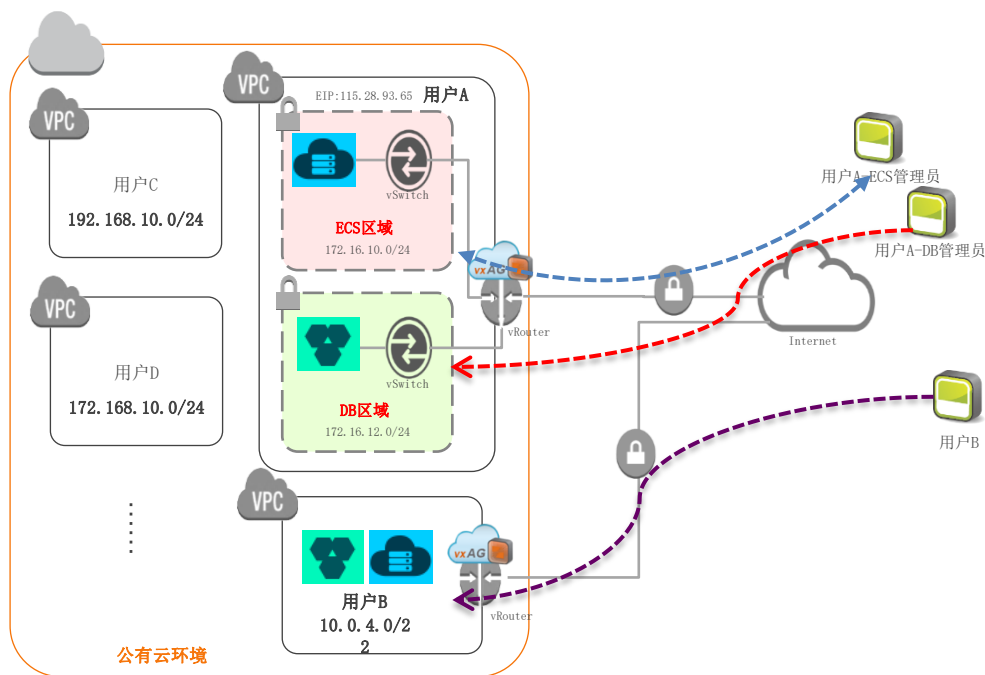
VPC

VPC
用户C
192.168.10.0/24

VPC
用户D
172.168.10.0/24

VPC
EIP:115.28.93.65
用户A
vSwitch
ECS区域
172.16.10.0/24
vxAG
vRouter
vSwitch
DB区域
172.16.12.0/24

VPC
用户B
10.0.4.0/22
vxAG
vRouter

公有云环境

用户A-ECS管理员
用户A-DB管理员
Internet
用户B